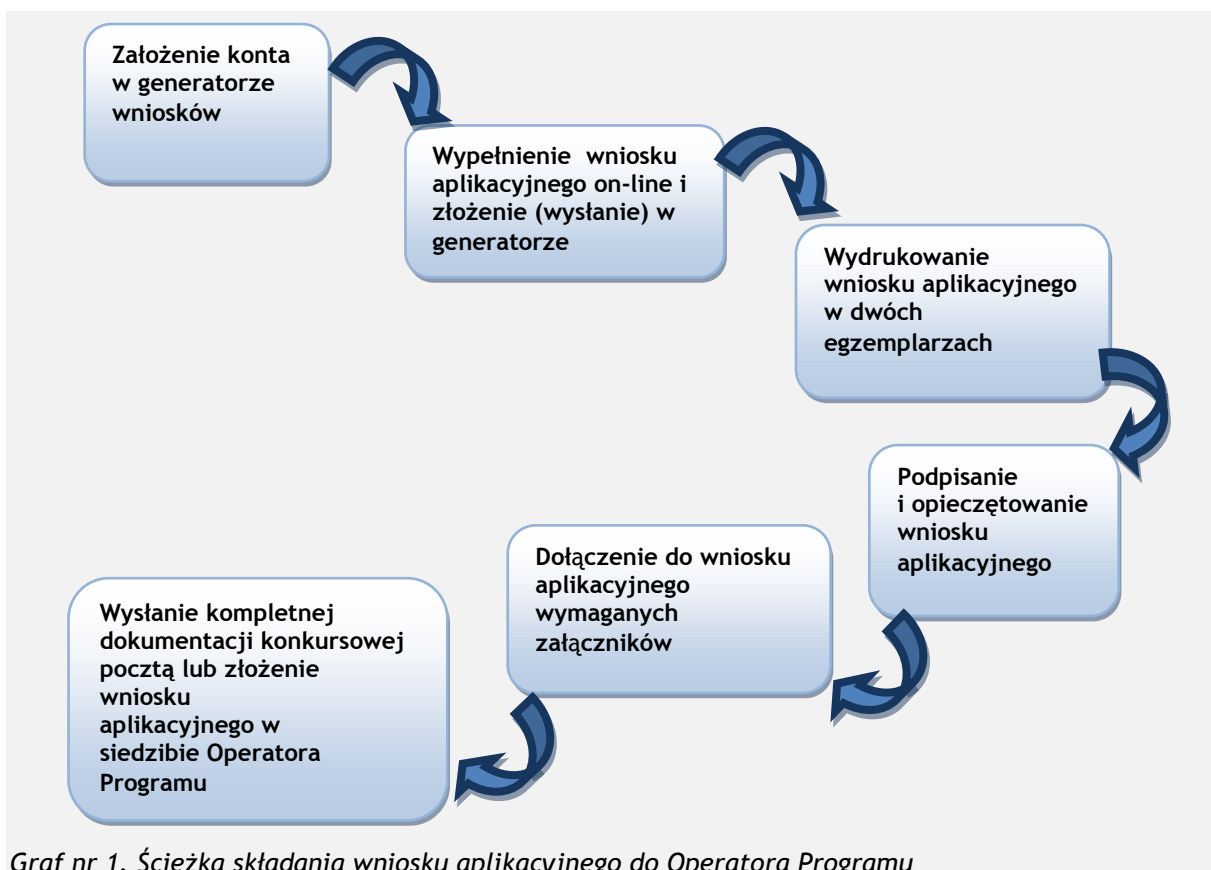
Założenie konta w generatorze wniosków

Wypełnienie wniosku aplikacyjnego on-line i złożenie (wysłanie) w generatorze

Wydrukowanie wniosku aplikacyjnego w dwóch egzemplarzach

Podpisanie i opieczętowanie wniosku aplikacyjnego

Dołączenie do wniosku aplikacyjnego wymaganych załączników

Wysłanie kompletnej dokumentacji konkursowej pocztą lub złożenie wniosku aplikacyjnego w siedzibie Operatora Programu

Graf nr 1. Ścieżka składania wniosku aplikacyjnego do Operatora Programu